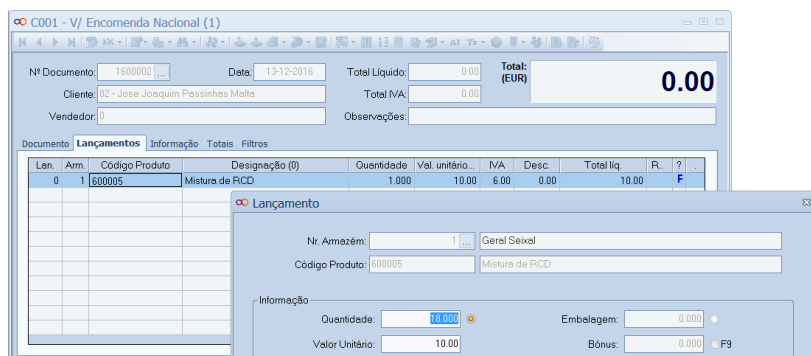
C001 - V/ Encomenda Nacional (1)

Nº Documento: 1600002 ...
Data: 13-12-2016
Total Líquido: 0.00
Total: (EUR)
0.00
Cliente: 82 - Jose Joaquim Passinhas Malta
Total IVA: 0.00
Vendedor: 0
Observações:

Documento Lançamentos Informação Totais Filtros

| Lan. | Arm. | Código Produto | Designação (0) | Quantidade | Val. unitário... | IVA | Desc. | Total líq. | R.. | ? | . |
|---|---|---|---|---|---|---|---|---|---|---|---|
| 0 | 1 | 600005 | Mistura de RCD | 1.000 | 10.00 | 6.00 | 0.00 | 10.00 | | F | |

Lançamento

Nr. Armazém: 1 ... Geral Seixal
Código Produto: 600005 Mistura de RCD

Informação
Quantidade: 18.000
Embalagem: 0.000
Valor Unitário: 10.00
Bónus: 0.000 F9